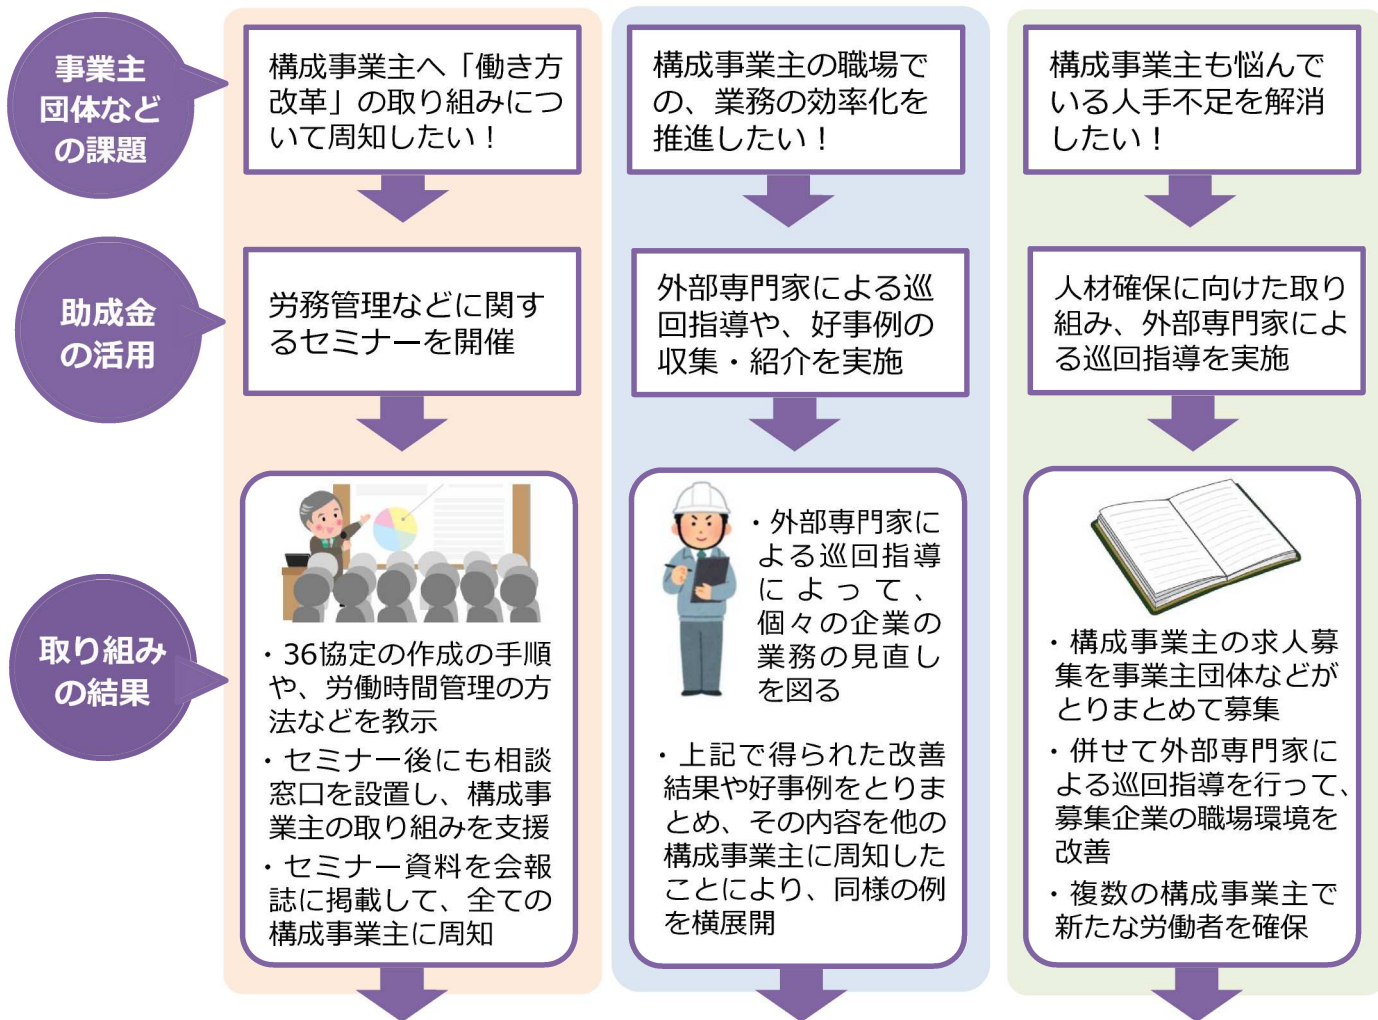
事業主団体などの課題

構成事業主へ「働き方改革」の取り組みについて周知したい！

構成事業主の職場での、業務の効率化を推進したい！

構成事業主も悩んでいる人手不足を解消したい！

助成金の活用

労務管理などに関するセミナーを開催

外部専門家による巡回指導や、好事例の収集・紹介を実施

人材確保に向けた取り組み、外部専門家による巡回指導を実施

取り組みの結果

・36協定の作成の手順や、労働時間管理の方法などを教示
・セミナー後にも相談窓口を設置し、構成事業主の取り組みを支援
・セミナー資料を会報誌に掲載して、全ての構成事業主に周知

・外部専門家による巡回指導によって、個々の企業の業務の見直しを図る
・上記で得られた改善結果や好事例をとりまとめ、その内容を他の構成事業主に周知したことにより、同様の例を横展開

・構成事業主の求人募集を事業主団体などがとりまとめて募集
・併せて外部専門家による巡回指導を行って、募集企業の職場環境を改善
・複数の構成事業主で新たな労働者を確保